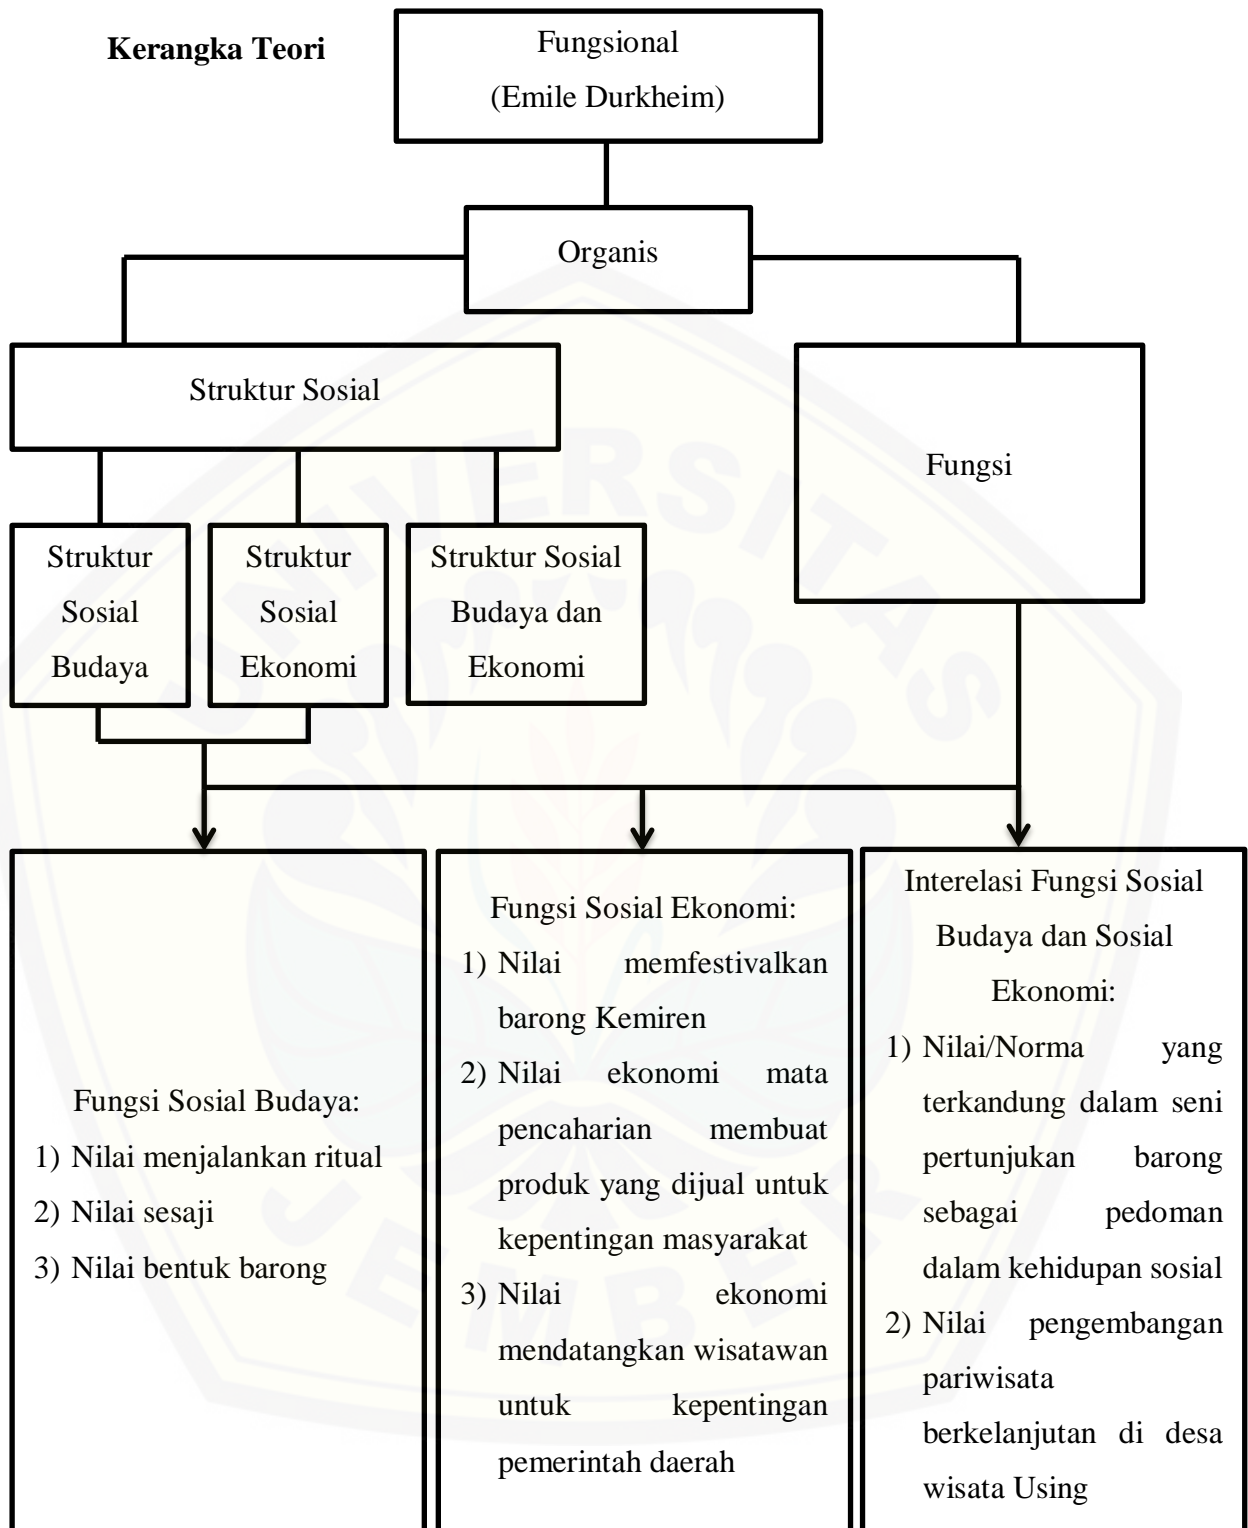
**Kerangka Teori**

Fungsional
(Emile Durkheim)

Organis

Struktur Sosial

Fungsi

Struktur Sosial Budaya

Struktur Sosial Ekonomi

Struktur Sosial Budaya dan Ekonomi

Fungsi Sosial Budaya:
1) Nilai menjalankan ritual
2) Nilai sesaji
3) Nilai bentuk barong

Fungsi Sosial Ekonomi:
1) Nilai memfestivalkan barong Kemiren
2) Nilai ekonomi mata pencaharian membuat produk yang dijual untuk kepentingan masyarakat
3) Nilai ekonomi mendatangkan wisatawan untuk kepentingan pemerintah daerah

Interelasi Fungsi Sosial Budaya dan Sosial Ekonomi:
1) Nilai/Norma yang terkandung dalam seni pertunjukan barong sebagai pedoman dalam kehidupan sosial
2) Nilai pengembangan pariwisata berkelanjutan di desa wisata Using